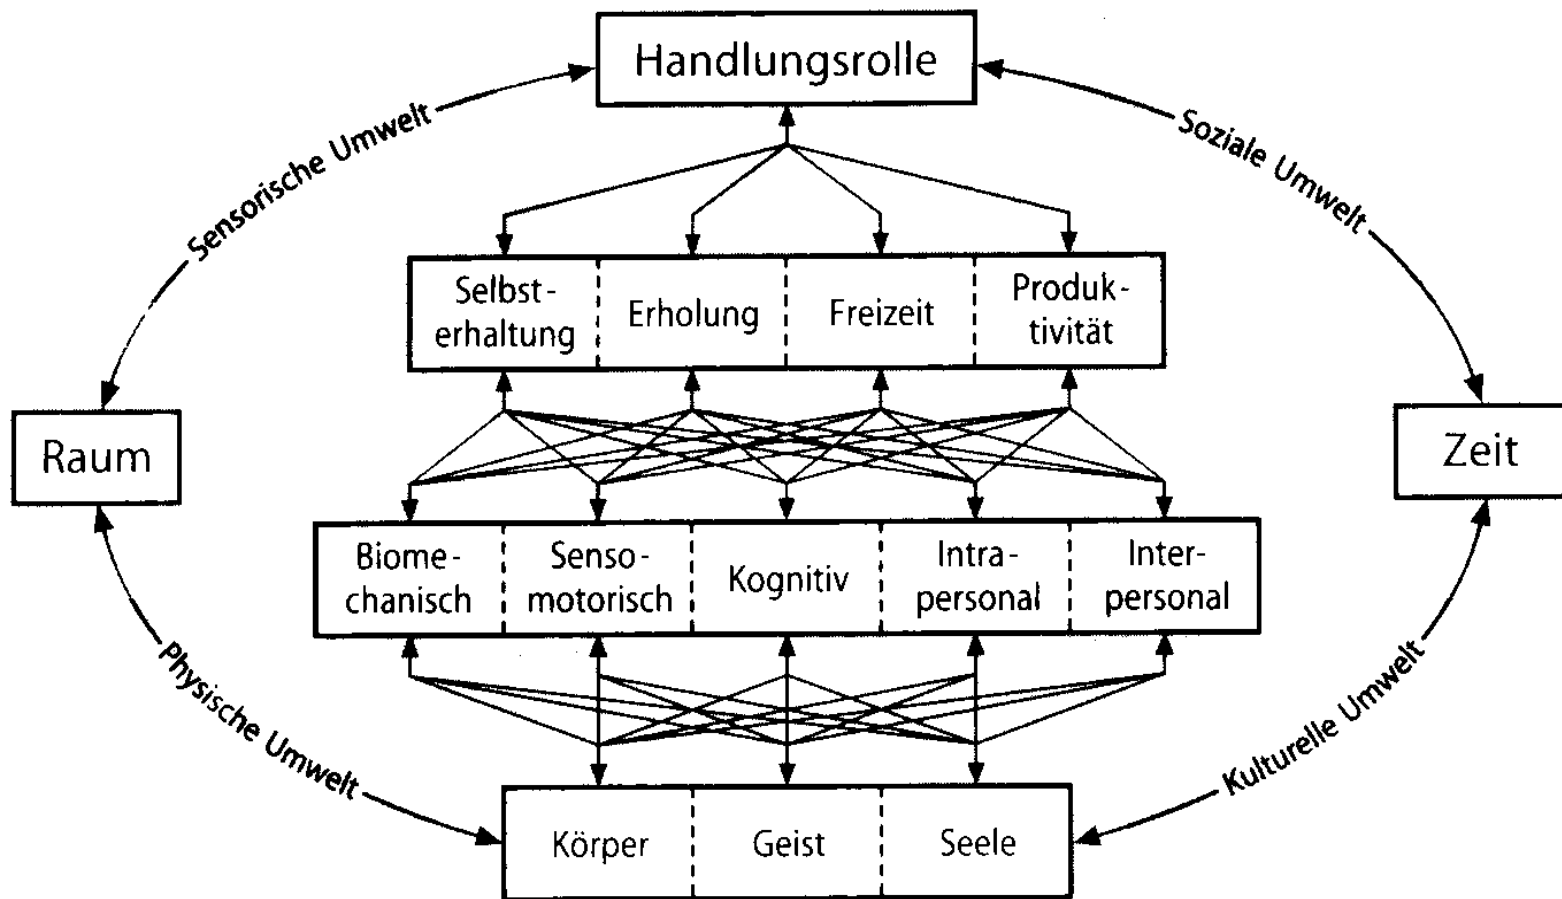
Handlungsrolle

Sensorische Umwelt

Soziale Umwelt

Selbsterhaltung

Erholung

Freizeit

Produktivität

Raum

Zeit

Biomechanisch

Sensomotorisch

Kognitiv

Intrapersonal

Interpersonal

Physische Umwelt

Kulturelle Umwelt

Körper

Geist

Seele